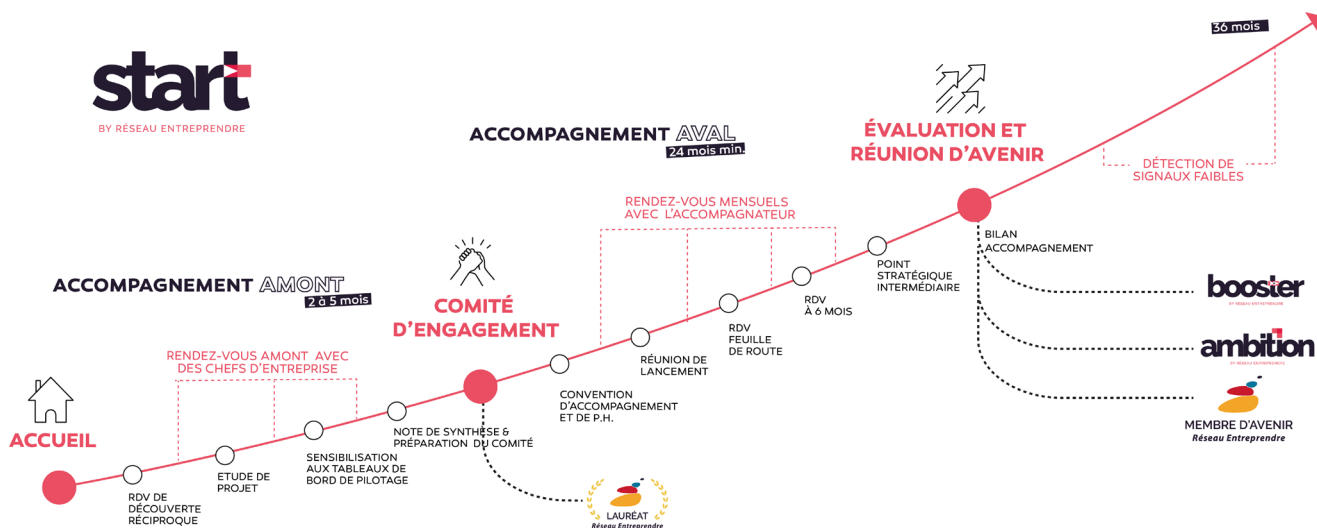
start
BY RÉSEAU ENTREPRENDRE

36 mois

ACCOMPAGNEMENT AVAL
24 mois min.

ÉVALUATION ET RÉUNION D'AVENIR

DÉTECTION DE SIGNAUX FAIBLES

RENDEZ-VOUS MENSUELS AVEC L'ACCOMPAGNATEUR

BILAN ACCOMPAGNEMENT

booster
BY RÉSEAU ENTREPRENDRE

ambition
BY RÉSEAU ENTREPRENDRE

MEMBRE D'AVENIR
Réseau Entreprendre

POINT STRATÉGIQUE INTERMÉDIAIRE

RDV À 6 MOIS

RDV FEUILLE DE ROUTE

RÉUNION DE LANCEMENT

CONVENTION D'ACCOMPAGNEMENT ET DE P.H.

COMITÉ D'ENGAGEMENT

ACCOMPAGNEMENT AMONT
2 à 5 mois

RENDEZ-VOUS AMONT AVEC DES CHEFS D'ENTREPRISE

NOTE DE SYNTHÈSE & PRÉPARATION DU COMITÉ

SENSIBILISATION AUX TABLEAUX DE BORD DE PILOTAGE

ETUDE DE PROJET

RDV DE DÉCOUVERTE RÉCIPROQUE

ACCUEIL

LAURÉAT
Réseau Entreprendre